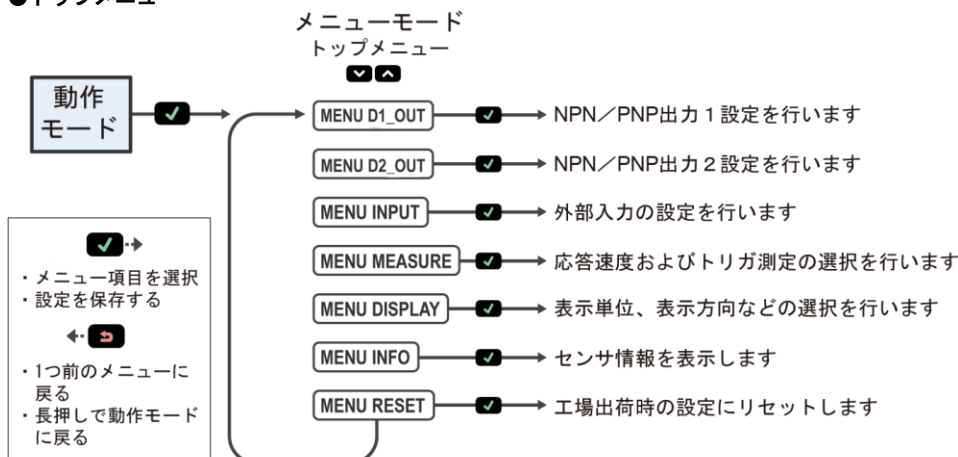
●トップメニュー

メニューモード
トップメニュー

動作モード

MENU D1_OUT → NPN／PNP出力１設定を行います
MENU D2_OUT → NPN／PNP出力２設定を行います
MENU INPUT → 外部入力の設定を行います
MENU MEASURE → 応答速度およびトリガ測定の選択を行います
MENU DISPLAY → 表示単位、表示方向などの選択を行います
MENU INFO → センサ情報を表示します
MENU RESET → 工場出荷時の設定にリセットします

・メニュー項目を選択
・設定を保存する

・1つ前のメニューに戻る
・長押しで動作モードに戻る